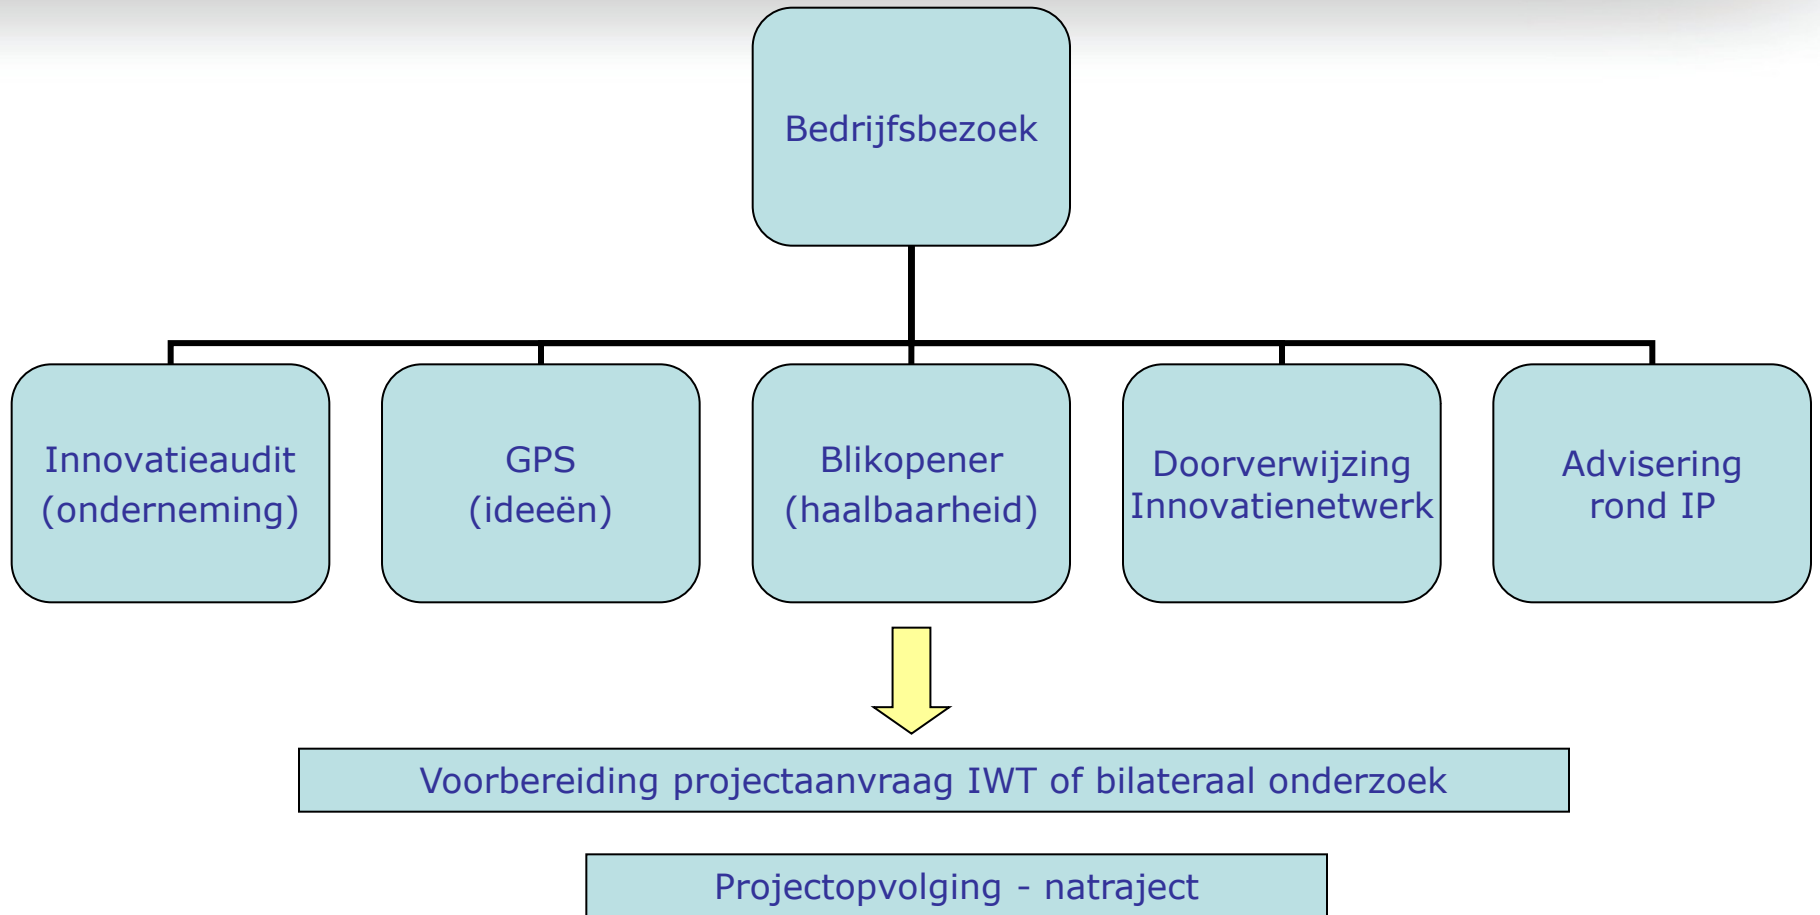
Bedrijfsbezoek

Innovatieaudit (onderneming)

GPS (ideeën)

Blikopener (haalbaarheid)

Doorverwijzing Innovatienetwerk

Advisering rond IP

Voorbereiding projectaanvraag IWT of bilateraal onderzoek

Projectopvolging - natraject